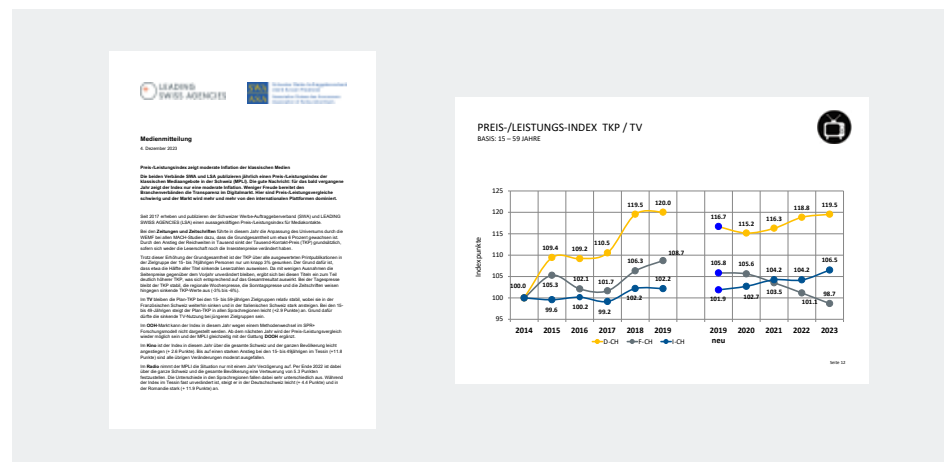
LEADING SWISS AGENCIES

SWA ASSP

Medienmitteilung

6. Dezember 2023

Preis-/Leistungsindex zeigt moderate Inflation der klassischen Medien

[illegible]

PREIS-/LEISTUNGS-INDEX TKP / TV

BASIS: 15 – 59 JAHRE

Indexpunkte

| | 2014 | 2015 | 2016 | 2017 | 2018 | 2019 | 2019 neu | 2020 | 2021 | 2022 | 2023 |
|---|---|---|---|---|---|---|---|---|---|---|---|
| D-CH | 100.0 | 109.4 | 109.2 | 110.5 | 119.5 | 120.0 | 116.7 | 115.2 | 116.3 | 118.8 | 119.5 |
| F-CH | 100.0 | 105.3 | 102.1 | 101.7 | 106.3 | 108.7 | 105.8 | 105.6 | 104.2 | 101.1 | 98.7 |
| I-CH | 100.0 | 99.6 | 100.2 | 99.2 | 102.2 | 102.2 | 101.9 | 102.7 | 103.5 | 104.2 | 106.5 |

125 120 115 110 105 100 95

D-CH F-CH I-CH

Seite 12